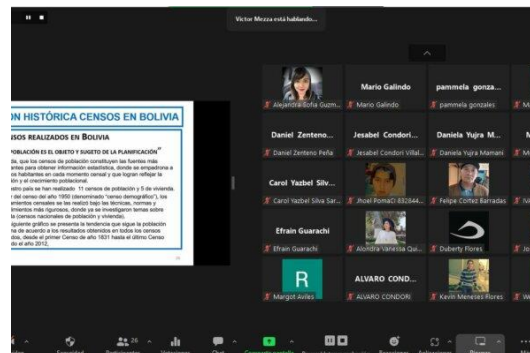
Victor Mezza está hablando...

ON HISTÓRICA CENSOS EN BOLIVIA

SOS REALIZADOS EN BOLIVIA

POBLACIÓN ES EL OBJETO Y SUGETO DE LA PLANIFICACIÓN"

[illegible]

Alejandra Sofia Guzm...

Mario Galindo
Mario Galindo

pammela gonza...
pammela gonzales

Daniel Zenteno...
Daniel Zenteno Peña

Jesabel Condori...
Jesabel Condori Villal...

Daniela Yujra M...
Daniela Yujra Mamani

Carol Yazbel Silv...
Carol Yazbel Silva Sar...

Jhoel PomaCI-892844...

Felipe Cortez Barradas

Efrain Guarachi
Efrain Guarachi

Alondra Vanessa Qui...

Duberty Flores

R
Margot Aviles

ALVARO COND...
ALVARO CONDORI

Kevin Meneses Flores

26